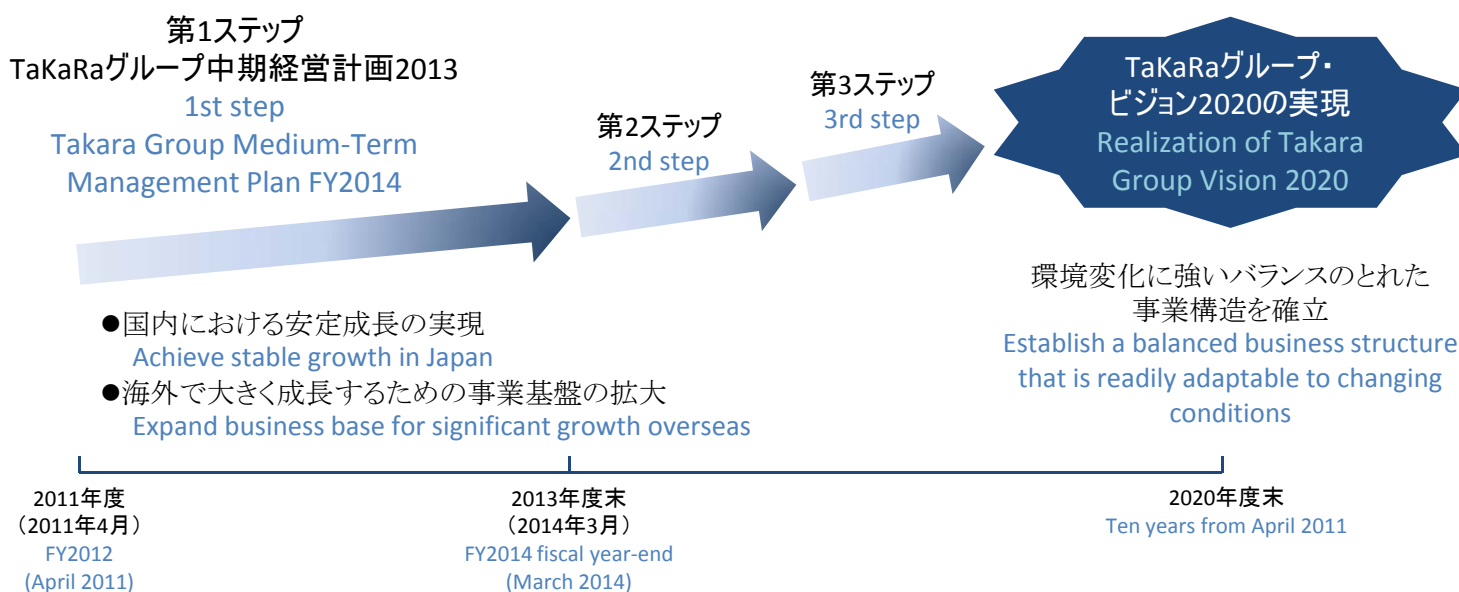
第1ステップ
TaKaRaグループ中期経営計画2013
1st step
Takara Group Medium-Term Management Plan FY2014

第2ステップ
2nd step

第3ステップ
3rd step

TaKaRaグループ・ビジョン2020の実現
Realization of Takara Group Vision 2020

●国内における安定成長の実現
Achieve stable growth in Japan
●海外で大きく成長するための事業基盤の拡大
Expand business base for significant growth overseas

環境変化に強いバランスのとれた事業構造を確立
Establish a balanced business structure that is readily adaptable to changing conditions

2011年度
（2011年4月）
FY2012
(April 2011)

2013年度末
（2014年3月）
FY2014 fiscal year-end
(March 2014)

2020年度末
Ten years from April 2011